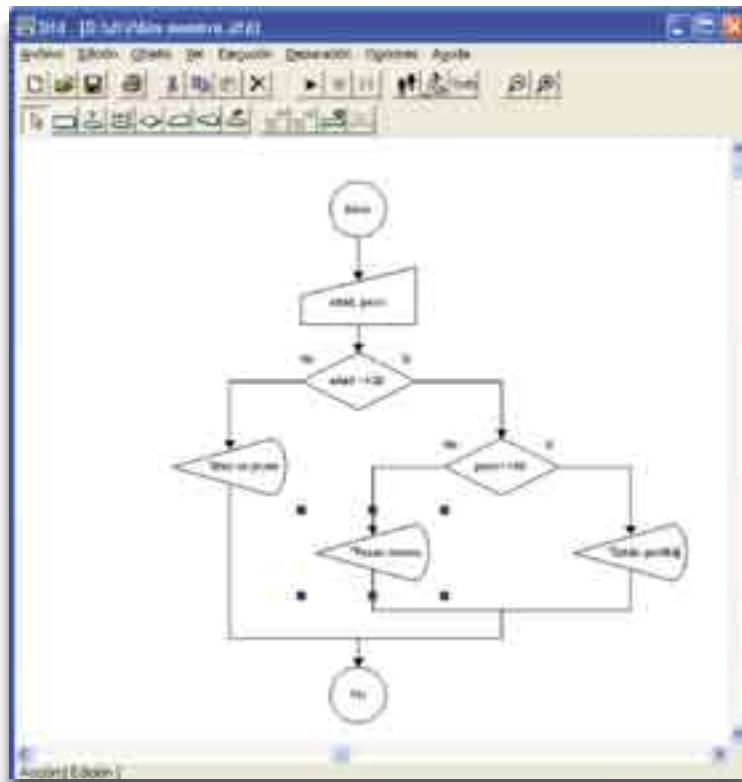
DFD - [D:\dfd\Mis archivos\ejemplo.dfd]

Archivo Edición Objeto Ver Ejecución Depuración Opciones Ayuda

Inicio

edad, peso

No Si

edad>=18

No Si

peso>=60

'Eres un joven'

'Pesas menos'

'Tienes sobrepeso'

Fin

Acción: Edición